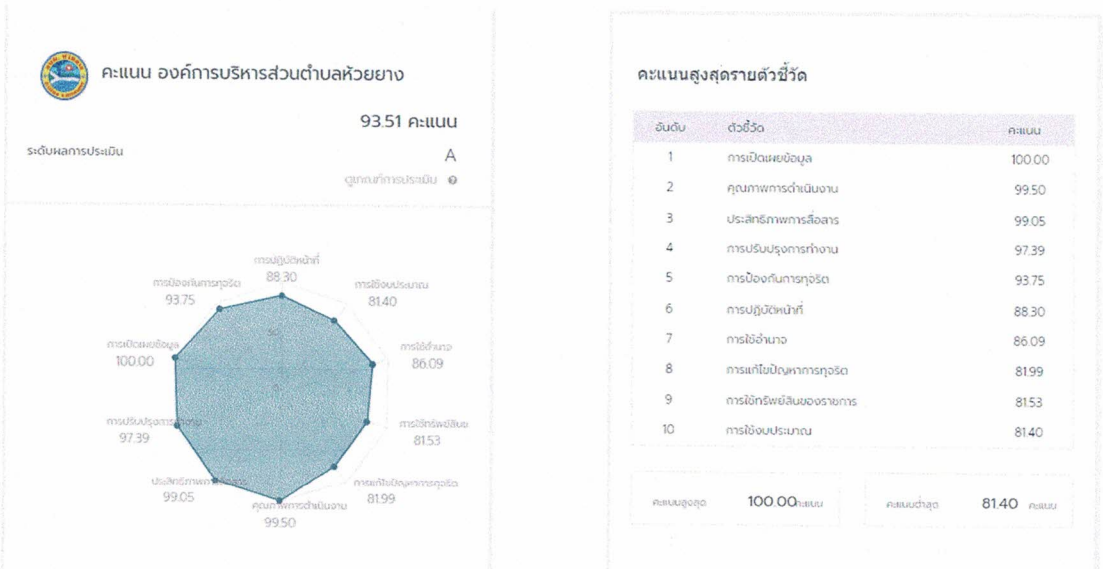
คะแนน องค์การบริหารส่วนตำบลห้วยยาง

93.51 คะแนน

ระดับผลการประเมิน A

ดูเกณฑ์การประเมิน

การปฏิบัติหน้าที่ 88.30
การใช้งบประมาณ 81.40
การใช้อำนาจ 86.09
การใช้ทรัพย์สิน 81.53
การแก้ไขปัญหาการทุจริต 81.99
คุณภาพการดำเนินงาน 99.50
ประสิทธิภาพการสื่อสาร 99.05
การปรับปรุงการทำงาน 97.39
การเปิดเผยข้อมูล 100.00
การป้องกันการทุจริต 93.75

คะแนนสูงสุดรายตัวชี้วัด

| อันดับ | ตัวชี้วัด | คะแนน |
|---|---|---|
| 1 | การเปิดเผยข้อมูล | 100.00 |
| 2 | คุณภาพการดำเนินงาน | 99.50 |
| 3 | ประสิทธิภาพการสื่อสาร | 99.05 |
| 4 | การปรับปรุงการทำงาน | 97.39 |
| 5 | การป้องกันการทุจริต | 93.75 |
| 6 | การปฏิบัติหน้าที่ | 88.30 |
| 7 | การใช้อำนาจ | 86.09 |
| 8 | การแก้ไขปัญหาการทุจริต | 81.99 |
| 9 | การใช้ทรัพย์สินของราชการ | 81.53 |
| 10 | การใช้งบประมาณ | 81.40 |

คะแนนสูงสุด 100.00 คะแนน

คะแนนต่ำสุด 81.40 คะแนน